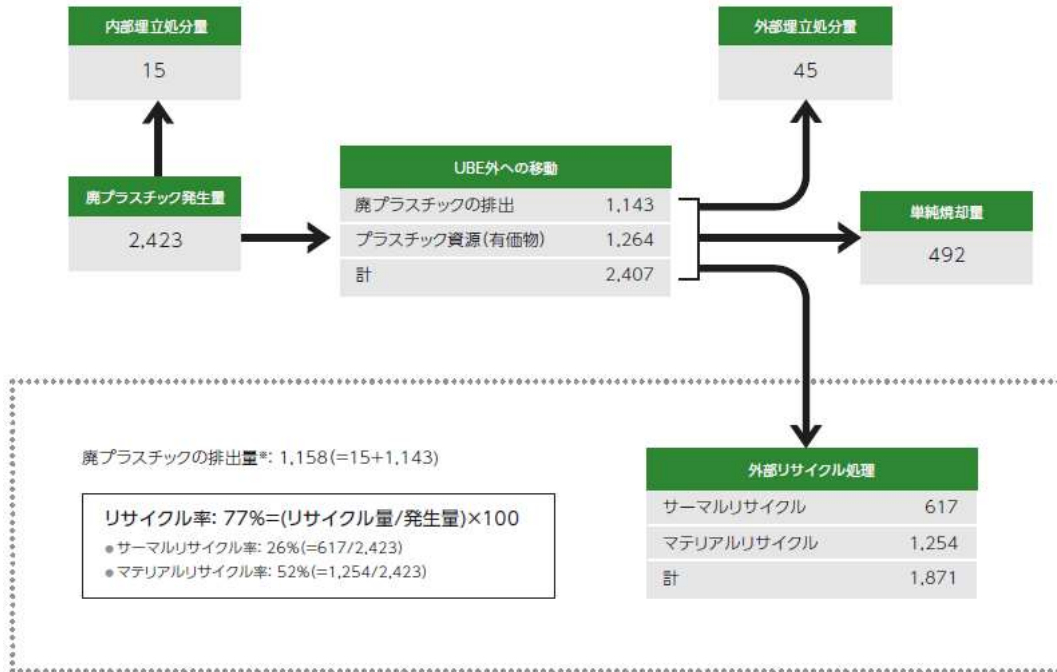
内部埋立処分量

15

廃プラスチック発生量

2,423

UBE外への移動

| 廃プラスチックの排出 | 1,143 |
|---|---|
| プラスチック資源(有価物) | 1,264 |
| 計 | 2,407 |

外部埋立処分量

45

単純焼却量

492

廃プラスチックの排出量※: 1,158(=15+1,143)

リサイクル率: 77%=(リサイクル量/発生量)×100

● サーマルリサイクル率: 26%(=617/2,423)

● マテリアルリサイクル率: 52%(=1,254/2,423)

外部リサイクル処理

| サーマルリサイクル | 617 |
|---|---|
| マテリアルリサイクル | 1,254 |
| 計 | 1,871 |